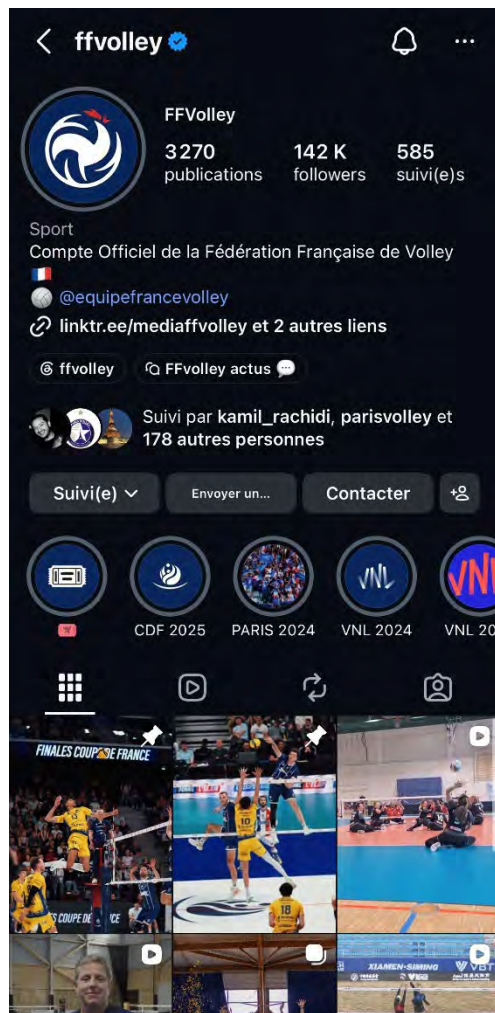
ffvolley

FFVolley

3270 publications

142 K followers

585 suivi(e)s

Sport

Compte Officiel de la Fédération Française de Volley 🇫🇷

@equipefrancevolley

linktr.ee/mediaffvolley et 2 autres liens

ffvolley

FFvolley actus

Suivi par kamil_rachidi, parisvolley et 178 autres personnes

Suivi(e)

Envoyer un...

Contacter

CDF 2025

PARIS 2024

VNL 2024

VNL 20

FINALES COUPE DE FRANCE

COUPE DE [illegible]CE

XIAMEN-SIMING